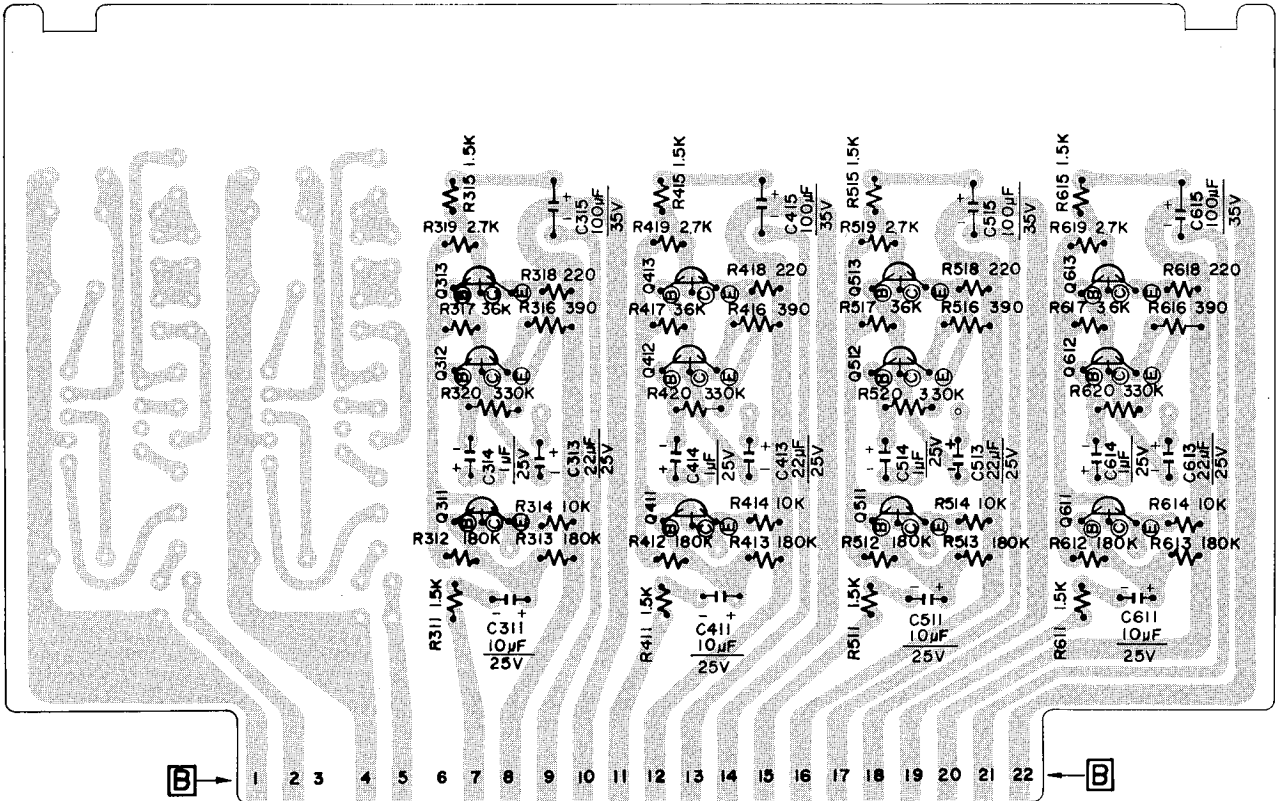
R315 1.5K
C315 100μF 35V
R319 2.7K
Q313
R318 220
R317 36K
R316 390
Q312
R320 330K
C314 1μF 25V
C313 22μF 25V
Q311
R314 10K
R312 180K
R313 180K
R311 1.5K
C311 10μF 25V

R415 1.5K
C415 100μF 35V
R419 2.7K
Q413
R418 220
R417 36K
R416 390
Q412
R420 330K
C414 1μF 25V
C413 22μF 25V
Q411
R414 10K
R412 180K
R413 180K
R411 1.5K
C411 10μF 25V

R515 1.5K
C515 100μF 35V
R519 2.7K
Q513
R518 220
R517 36K
R516 390
Q512
R520 330K
C514 1μF 25V
C513 22μF 25V
Q511
R514 10K
R512 180K
R513 180K
R511 1.5K
C511 10μF 25V

R615 1.5K
C615 100μF 35V
R619 2.7K
Q613
R618 220
R617 3.6K
R616 390
Q612
R620 330K
C614 1μF 25V
C613 22μF 25V
Q611
R614 10K
R612 180K
R613 180K
R611 1.5K
C611 10μF 25V

B 1 2 3 4 5 6 7 8 9 10 11 12 13 14 15 16 17 18 19 20 21 22 B